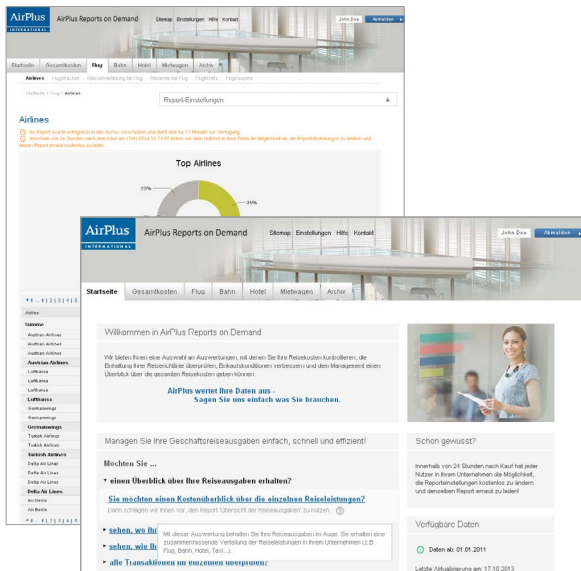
AirPlus INTERNATIONAL

AirPlus Reports on Demand

Sitemap Einstellungen Hilfe Kontakt

John Doe

Abmelden

Startseite Gesamtkosten Flug Bahn Hotel Mietwagen Archiv

Airlines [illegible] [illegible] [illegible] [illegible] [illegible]

Startseite > Flug > Airlines

Report-Einstellungen

Airlines

Ihr Report wurde erfolgreich in das Archiv verschoben und steht dort für 12 Monate zur Verfügung.

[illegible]

Top Airlines

22%

39%

« ‹ 1 | 2 | 3 | 4 | 5

Airlines

Summe

Austrian Airlines

Austrian Airlines

Austrian Airlines

Austrian Airlines

Lufthansa

Lufthansa

Lufthansa

Lufthansa

Germanwings

Germanwings

Germanwings

Germanwings

Turkish Airlines

Turkish Airlines

Turkish Airlines

Delta Air Lines

Delta Air Lines

Delta Air Lines

Delta Air Lines

Delta Air Lines

Air Berlin

Air Berlin

« ‹ 1 | 2 | 3 | 4 | 5

AirPlus INTERNATIONAL

AirPlus Reports on Demand

Sitemap Einstellungen Hilfe Kontakt

John Doe

Abmelden

Startseite Gesamtkosten Flug Bahn Hotel Mietwagen Archiv

Willkommen in AirPlus Reports on Demand

Wir bieten Ihnen eine Auswahl an Auswertungen, mit denen Sie Ihre Reisekosten kontrollieren, die Einhaltung Ihrer Reiserichtlinie überprüfen, Einkaufsstrukturen verbessern und dem Management einen Überblick über die gesamten Reisekosten geben können.

AirPlus wertet Ihre Daten aus - Sagen Sie uns einfach was Sie brauchen.

Managen Sie Ihre Geschäftsreiseausgaben einfach, schnell und effizient!

Möchten Sie ...

einen Überblick über Ihre Reiseausgaben erhalten?

Sie möchten einen Kostenüberblick über die einzelnen Reiseleistungen?

Dann schlagen wir Ihnen vor, den Report "Übersicht der Reiseausgaben" zu nutzen.

sehen, wie Ih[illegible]

sehen, wie Ih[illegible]

alle Transaktionen im einzelnen überprüfen?

Mit dieser Auswertung behalten Sie Ihre Reiseausgaben im Auge. Sie erhalten eine zusammenfassende Verteilung der Reiseleistungen in Ihrem Unternehmen (z.B. Flug, Bahn, Hotel, Taxi...).

Schon gewusst?

Innerhalb von 24 Stunden nach Kauf hat jeder Nutzer in Ihrem Unternehmen die Möglichkeit, die Reporteinstellungen kostenlos zu ändern und denselben Report erneut zu laden!

Verfügbare Daten

Daten ab: 01.01.2011

Letzte Aktualisierung am: 17.10.2013